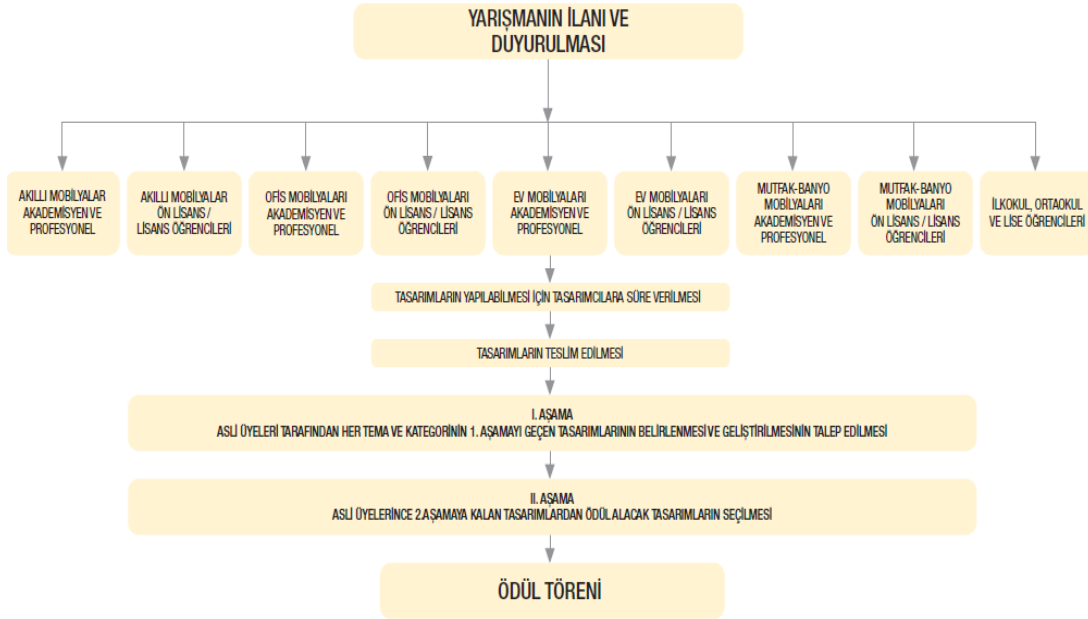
YARIŞMANIN İLANI VE DUYURULMASI

AKILLI MOBİLYALAR AKADEMİSYEN VE PROFESYONEL

AKILLI MOBİLYALAR ÖN LİSANS / LİSANS ÖĞRENCİLERİ

OFİS MOBİLYALARI AKADEMİSYEN VE PROFESYONEL

OFİS MOBİLYALARI ÖN LİSANS / LİSANS ÖĞRENCİLERİ

EV MOBİLYALARI AKADEMİSYEN VE PROFESYONEL

EV MOBİLYALARI ÖN LİSANS / LİSANS ÖĞRENCİLERİ

MUTFAK-BANYO MOBİLYALARI AKADEMİSYEN VE PROFESYONEL

MUTFAK-BANYO MOBİLYALARI ÖN LİSANS / LİSANS ÖĞRENCİLERİ

İLKOKUL, ORTAOKUL VE LİSE ÖĞRENCİLERİ

TASARIMLARIN YAPILABİLMESİ İÇİN TASARIMCILARA SÜRE VERİLMESİ

TASARIMLARIN TESLİM EDİLMESİ

I. AŞAMA
ASLİ ÜYELERİ TARAFINDAN HER TEMA VE KATEGORİNİN 1. AŞAMAYI GEÇEN TASARIMLARININ BELİRLENMESİ VE GELİŞTİRİLMESİNİN TALEP EDİLMESİ

II. AŞAMA
ASLİ ÜYELERİNCE 2.AŞAMAYA KALAN TASARIMLARDAN ÖDÜL ALACAK TASARIMLARIN SEÇİLMESİ

ÖDÜL TÖRENİ